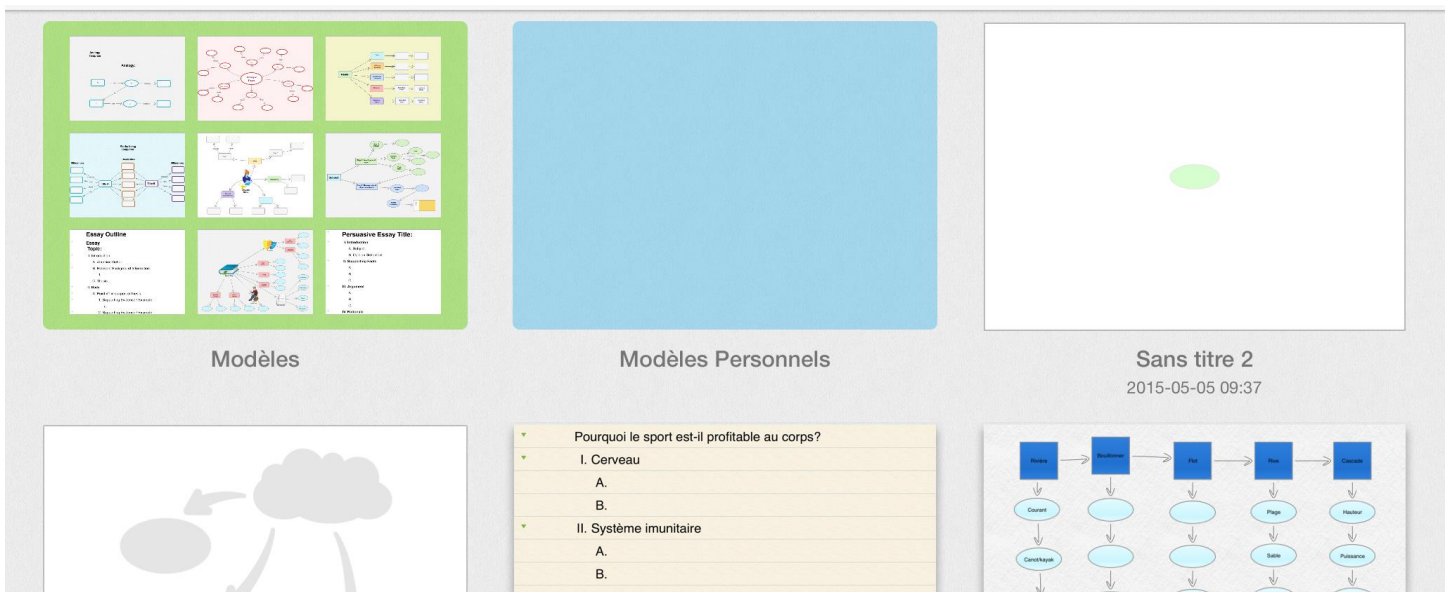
Essay Outline

Persuasive Essay Title:

Modèles

Modèles Personnels

Sans titre 2
2015-05-05 09:37

Pourquoi le sport est-il profitable au corps?
I. Cerveau
A.
B.
II. Système imunitaire
A.
B.

Rivière
Bouillonner
Flot
Mer
Cascade
Courant
Plage
Hauteur
Canot/kayak
Sable
Puissance